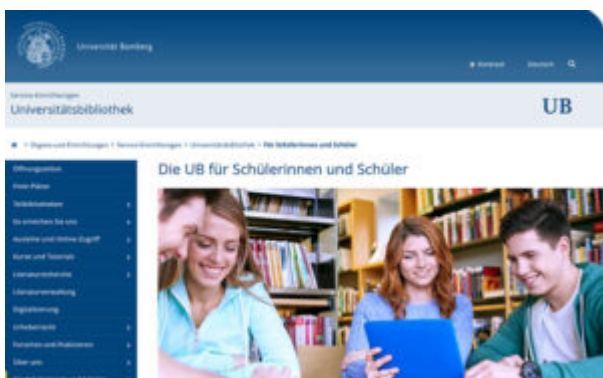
Universität Bamberg

Kontrast   Deutsch

Service-Einrichtungen
Universitätsbibliothek

UB

> Organe und Einrichtungen > Service-Einrichtungen > Universitätsbibliothek > Für Schülerinnen und Schüler

Öffnungszeiten
Freie Plätze
Teilbibliotheken
So erreichen Sie uns
Ausleihe und Online-Zugriff
Kurse und Tutorials
Literaturbestände
Literaturverwaltung
Digitalisierung
Urheberrecht
Forschen und Publizieren
Über uns

Die UB für Schülerinnen und Schüler